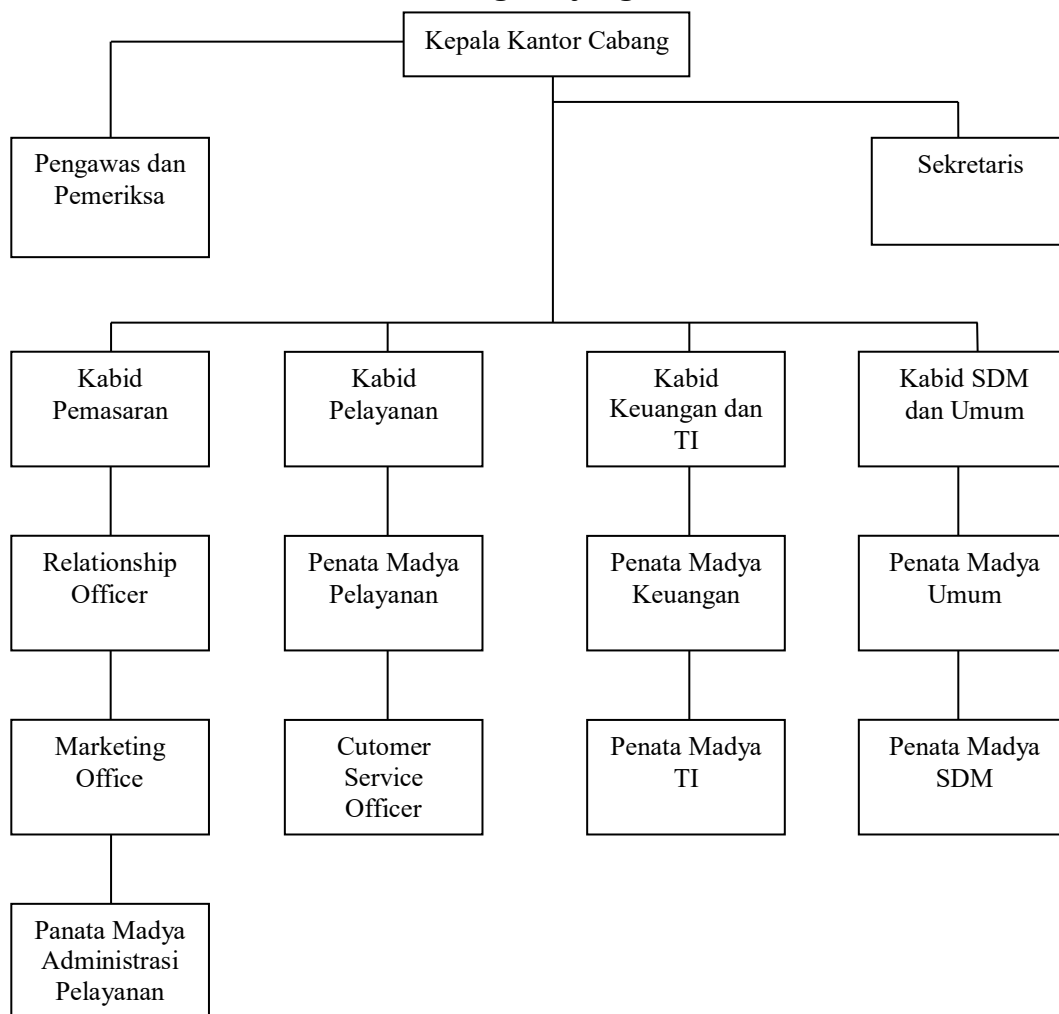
Kepala Kantor Cabang

Pengawas dan Pemeriksa

Sekretaris

Kabid Pemasaran

Relationship Officer

Marketing Office

Panata Madya Administrasi Pelayanan

Kabid Pelayanan

Penata Madya Pelayanan

Cutomer Service Officer

Kabid Keuangan dan TI

Penata Madya Keuangan

Penata Madya TI

Kabid SDM dan Umum

Penata Madya Umum

Penata Madya SDM